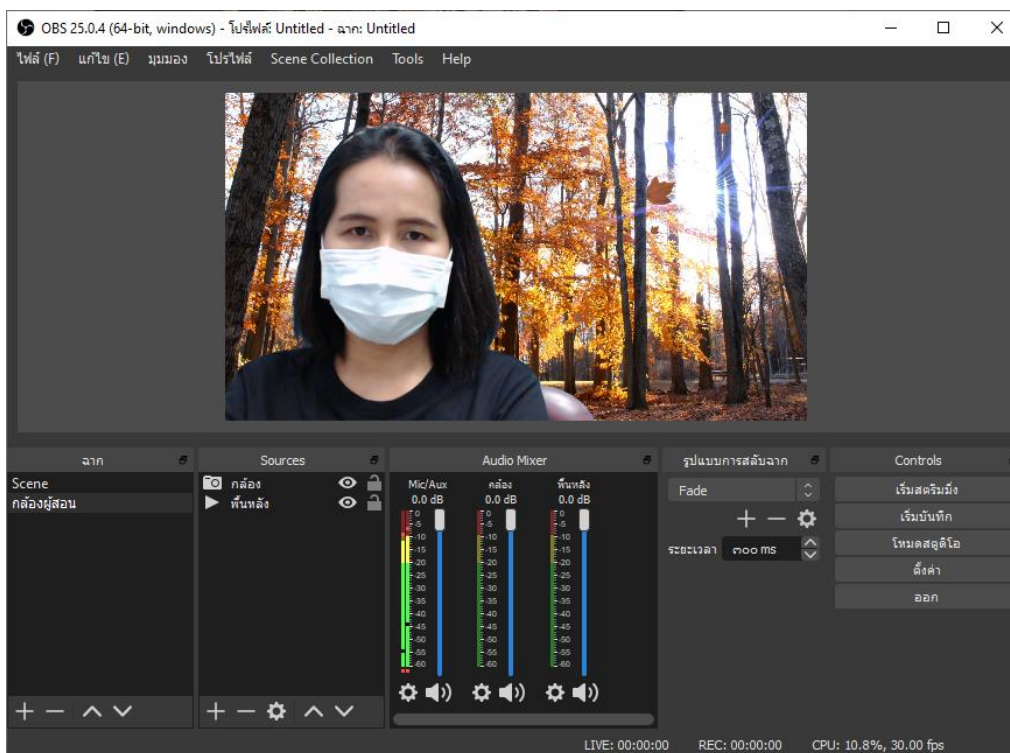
OBS 25.0.4 (64-bit, windows) - โปรไฟล์: Untitled - ฉาก: Untitled

ไฟล์ (F) แก้ไข (E) มุมมอง โปรไฟล์ Scene Collection Tools Help

ฉาก
Scene
กล้องผู้สอน

Sources
กล้อง
พื้นหลัง

Audio Mixer
Mic/Aux
0.0 dB
กล้อง
0.0 dB
พื้นหลัง
0.0 dB
0 -5 -10 -15 -20 -25 -30 -35 -40 -45 -50 -55 -60

รูปแบบการสลับฉาก
Fade
ระยะเวลา ๓๐๐ ms

Controls
เริ่มสตรีมมิ่ง
เริ่มบันทึก
โหมดสตูดิโอ
ตั้งค่า
ออก

LIVE: 00:00:00 REC: 00:00:00 CPU: 10.8%, 30.00 fps